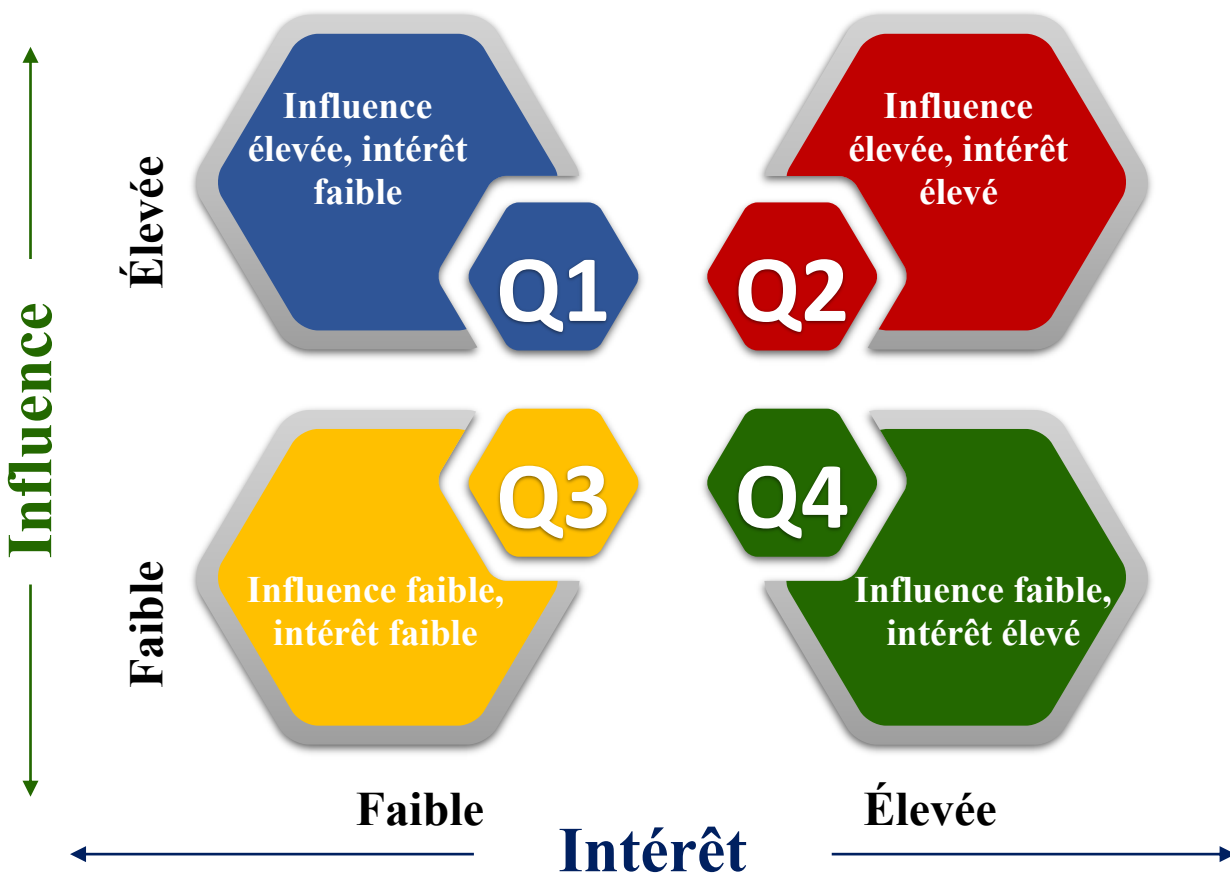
Influence

Élevée

Faible

Influence élevée, intérêt faible

Q1

Influence élevée, intérêt élevé

Q2

Q3

Influence faible, intérêt faible

Q4

Influence faible, intérêt élevé

Faible

Élevée

Intérêt